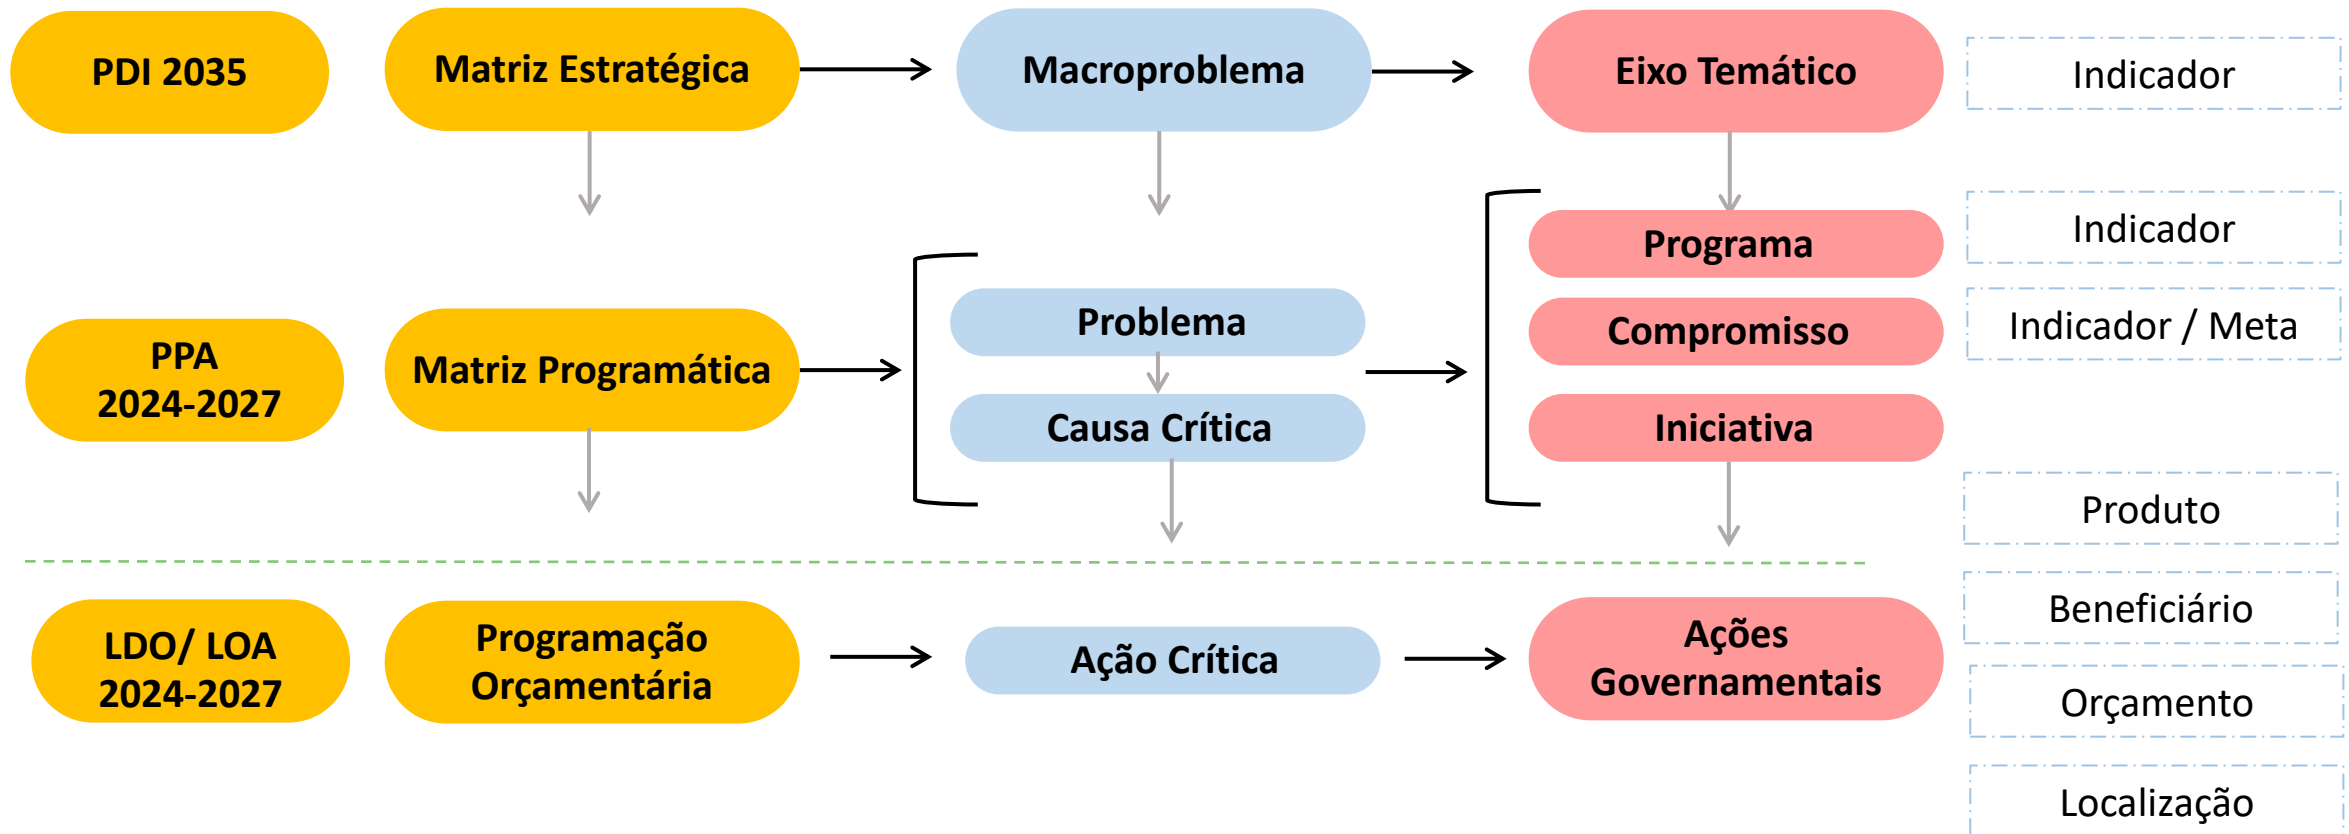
PDI 2035

Matriz Estratégica

Macroproblema

Eixo Temático

Indicador

Programa

Indicador

PPA 2024-2027

Matriz Programática

Problema

Causa Crítica

Compromisso

Indicador / Meta

Iniciativa

Produto

LDO/ LOA 2024-2027

Programação Orçamentária

Ação Crítica

Ações Governamentais

Beneficiário

Orçamento

Localização